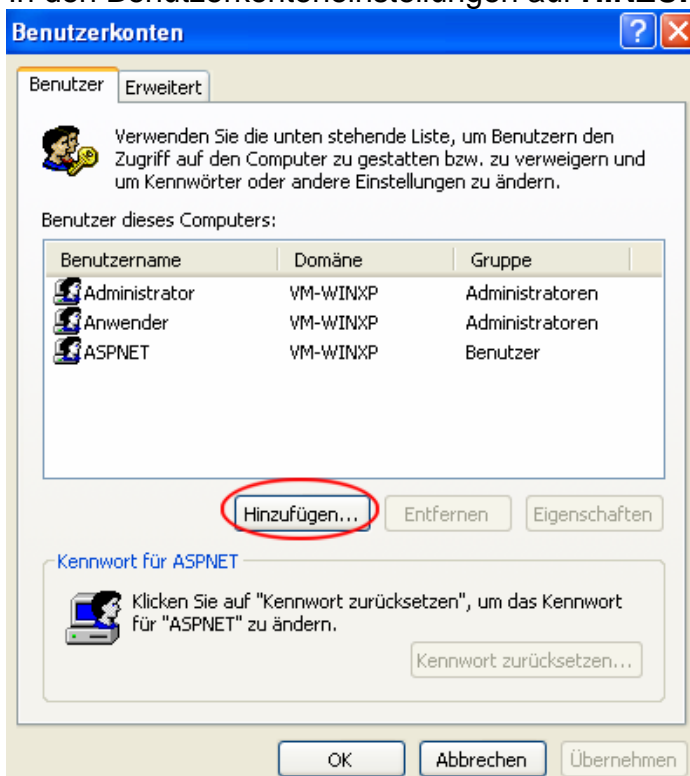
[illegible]

Benutzerkonten

Benutzer | Erweitert

Verwenden Sie die unten stehende Liste, um Benutzern den Zugriff auf den Computer zu gestatten bzw. zu verweigern und um Kennwörter oder andere Einstellungen zu ändern.

Benutzer dieses Computers:

| Benutzername | Domäne | Gruppe |
|---|---|---|
| Administrator | VM-WINXP | Administratoren |
| Anwender | VM-WINXP | Administratoren |
| ASPNET | VM-WINXP | Benutzer |

Hinzufügen... | Entfernen | Eigenschaften

Kennwort für ASPNET

Klicken Sie auf "Kennwort zurücksetzen", um das Kennwort für "ASPNET" zu ändern.

Kennwort zurücksetzen...

OK | Abbrechen | Übernehmen